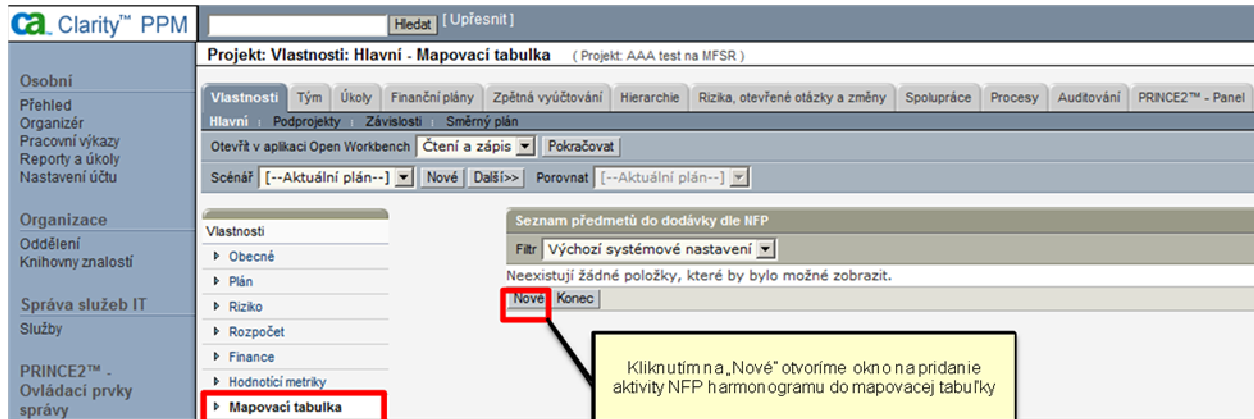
ca. Clarity™ PPM

Hledat [ Upřesnit ]

Projekt: Vlastnosti: Hlavní - Mapovací tabulka ( Projekt: AAA test na MFSR )

Osobní
Přehled
Organizér
Pracovní výkazy
Reporty a úkoly
Nastavení účtu

Organizace
Oddělení
Knihovny znalostí

Správa služeb IT
Služby

PRINCE2™ - Ovládací prvky správy

Vlastnosti | Tým | Úkoly | Finanční plány | Zpětná vyúčtování | Hierarchie | Rizika, otevřené otázky a změny | Spolupráce | Procesy | Auditování | PRINCE2™ - Panel

Hlavní | Podprojekty | Závislosti | Směrný plán

Otevřít v aplikaci Open Workbench Čtení a zápis Pokračovat

Scénář [--Aktuální plán--] Nové Další>> Porovnat [--Aktuální plán--]

Vlastnosti
Obecné
Plán
Riziko
Rozpočet
Finance
Hodnotící metriky
Mapovací tabulka

Seznam předmětů do dodávky dle NFP
Filtr Výchozí systémové nastavení
Neexistují žádné položky, které by bylo možné zobrazit.
Nové Konec

Kliknutím na „Nové" otvoríme okno na pridanie aktivity NFP harmonogramu do mapovacej tabuľky